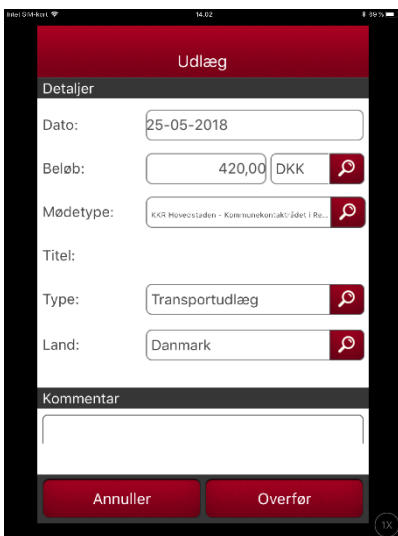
Intet SIM-kort
14.02
39 %

Udlæg

Detaljer

Dato: 25-05-2018

Beløb: 420,00 DKK

Mødetype: KKR Hovedstaden - Kommunekontaktrådet i Re...

Titel:

Type: Transportudlæg

Land: Danmark

Kommentar

Annuller
Overfør

1X